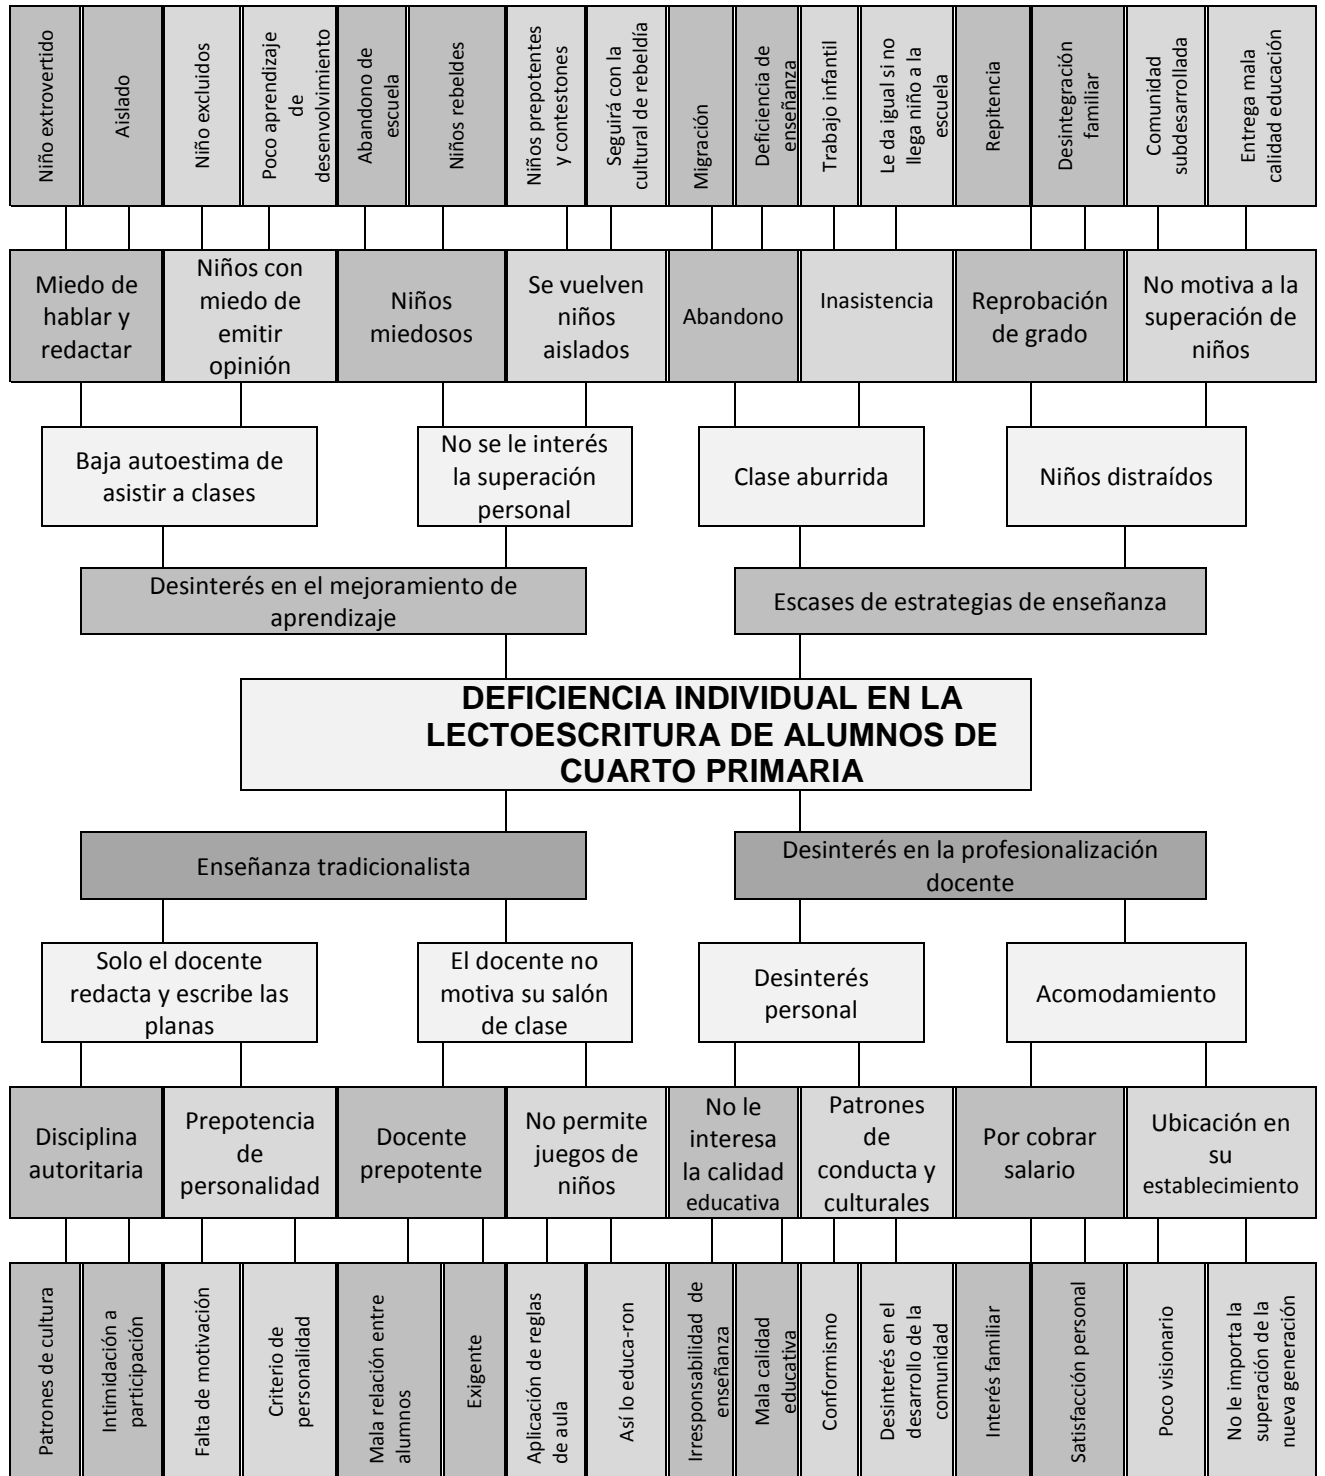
Niño extrovertido

Aislado

Niño excluidos

Poco aprendizaje de desenvolvimiento

Abandono de escuela

Niños rebeldes

Niños prepotentes y contestones

Seguirá con la cultural de rebeldía

Migración

Deficiencia de enseñanza

Trabajo infantil

Le da igual si no llega niño a la escuela

Repitencia

Desintegración familiar

Comunidad subdesarrollada

Entrega mala calidad educación

Miedo de hablar y redactar

Niños con miedo de emitir opinión

Niños miedosos

Se vuelven niños aislados

Abandono

Inasistencia

Reprobación de grado

No motiva a la superación de niños

Baja autoestima de asistir a clases

No se le interés la superación personal

Clase aburrida

Niños distraídos

Desinterés en el mejoramiento de aprendizaje

Escases de estrategias de enseñanza

DEFICIENCIA INDIVIDUAL EN LA LECTOESCRITURA DE ALUMNOS DE CUARTO PRIMARIA

Enseñanza tradicionalista

Desinterés en la profesionalización docente

Solo el docente redacta y escribe las planas

El docente no motiva su salón de clase

Desinterés personal

Acomodamiento

Disciplina autoritaria

Prepotencia de personalidad

Docente prepotente

No permite juegos de niños

No le interesa la calidad educativa

Patrones de conducta y culturales

Por cobrar salario

Ubicación en su establecimiento

Patrones de cultura

Intimidación a participación

Falta de motivación

Criterio de personalidad

Mala relación entre alumnos

Exigente

Aplicación de reglas de aula

Así lo educa-ron

Irresponsabilidad de enseñanza

Mala calidad educativa

Conformismo

Desinterés en el desarrollo de la comunidad

Interés familiar

Satisfacción personal

Poco visionario

No le importa la superación de la nueva generación